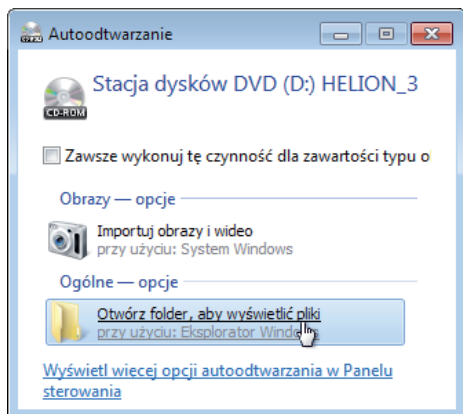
Autoodtwarzanie

CD-ROM

Stacja dysków DVD (D:) HELION_3

Zawsze wykonuj tę czynność dla zawartości typu o

Obrazy — opcje

Importuj obrazy i wideo
przy użyciu: System Windows

Ogólne — opcje

Otwórz folder, aby wyświetlić pliki
przy użyciu: Eksplorator Windo

Wyświetl więcej opcji autoodtwarzania w Panelu sterowania